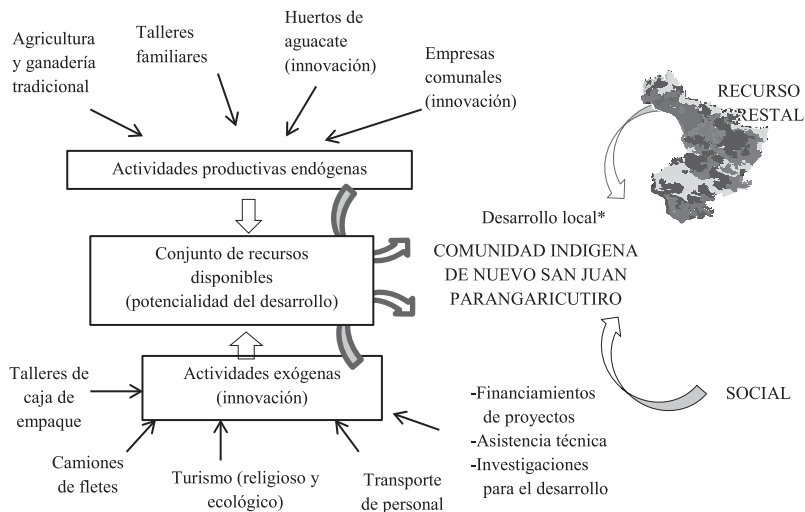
Agricultura y ganadería tradicional

Talleres familiares

Huertos de aguacate (innovación)

Empresas comunales (innovación)

RECURSO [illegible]RESTAL

Actividades productivas endógenas

Desarrollo local*

Conjunto de recursos disponibles (potencialidad del desarrollo)

COMUNIDAD INDIGENA DE NUEVO SAN JUAN PARANGARICUTIRO

Talleres de caja de empaque

Actividades exógenas (innovación)

-Financiamientos de proyectos
-Asistencia técnica
-Investigaciones para el desarrollo

SOCIAL

Camiones de fletes

Turismo (religioso y ecológico)

Transporte de personal